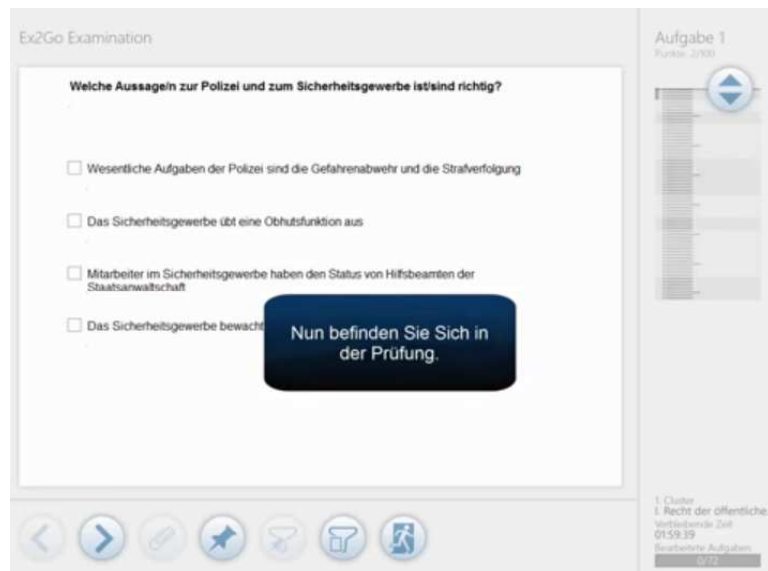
Ex2Go Examination

Welche Aussage/n zur Polizei und zum Sicherheitsgewerbe ist/sind richtig?

Wesentliche Aufgaben der Polizei sind die Gefahrenabwehr und die Strafverfolgung

Das Sicherheitsgewerbe übt eine Obhutsfunktion aus

Mitarbeiter im Sicherheitsgewerbe haben den Status von Hilfsbeamten der Staatsanwaltschaft

Das Sicherheitsgewerbe bewacht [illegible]

Nun befinden Sie Sich in der Prüfung.

Aufgabe 1
Punkte: 2/100

1. Cluster
I. Recht der öffentliche
Verbleibende Zeit
01:59:39
Bearbeitete Aufgaben
0/72